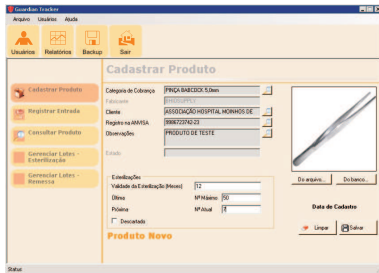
Guardian Tracker

Arquivo Usuários Ajuda

Usuários Relatórios Backup Sair

Cadastrar Produto

Registrar Entrada

Consultar Produto

Gerenciar Lotes - Esterilização

Gerenciar Lotes - Remessa

Cadastrar Produto

Categoria de Cobrança PINÇA BABCOCK 5,0mm

Fabricante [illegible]

Cliente ASSOCIAÇÃO HOSPITAL MORRHOS DE

Registro na ANVISA 9906723742-23

Observações PRODUTO DE TESTE

Estado

Esterilizações

Validade da Esterilização (Meses) 12

Última Nº Máximo 50

Próxima Nº Atual 0

Descartado

Produto Novo

Do arquivo... Do banco...

Data de Cadastro

Limpar Salvar

Status